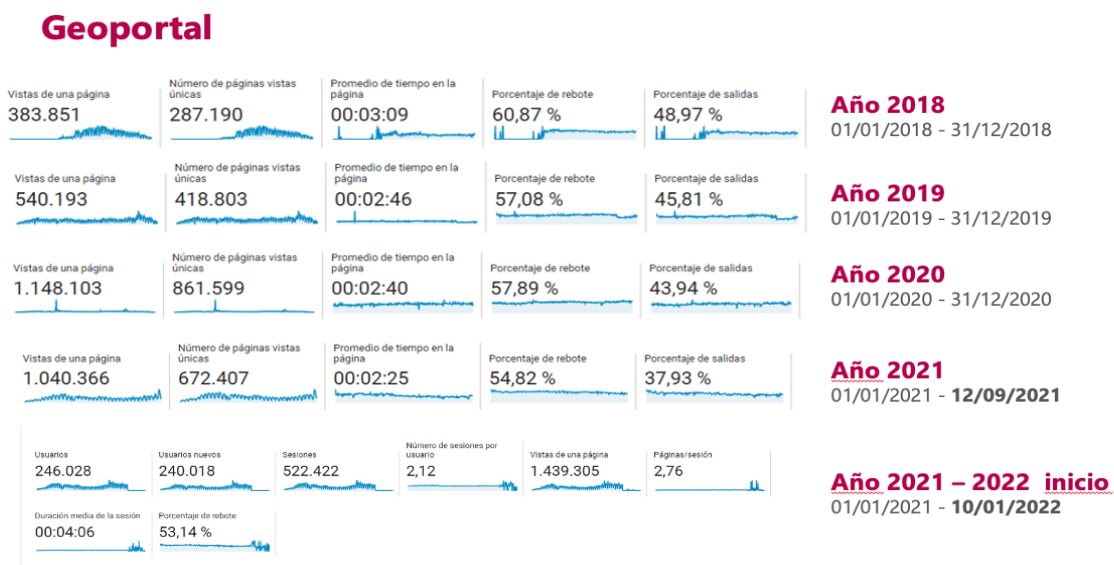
Geoportal

Vistas de una página
383.851

Número de páginas vistas únicas
287.190

Promedio de tiempo en la página
00:03:09

Porcentaje de rebote
60,87 %

Porcentaje de salidas
48,97 %

Año 2018
01/01/2018 - 31/12/2018

Vistas de una página
540.193

Número de páginas vistas únicas
418.803

Promedio de tiempo en la página
00:02:46

Porcentaje de rebote
57,08 %

Porcentaje de salidas
45,81 %

Año 2019
01/01/2019 - 31/12/2019

Vistas de una página
1.148.103

Número de páginas vistas únicas
861.599

Promedio de tiempo en la página
00:02:40

Porcentaje de rebote
57,89 %

Porcentaje de salidas
43,94 %

Año 2020
01/01/2020 - 31/12/2020

Vistas de una página
1.040.366

Número de páginas vistas únicas
672.407

Promedio de tiempo en la página
00:02:25

Porcentaje de rebote
54,82 %

Porcentaje de salidas
37,93 %

Año 2021
01/01/2021 - 12/09/2021

Usuarios
246.028

Usuarios nuevos
240.018

Sesiones
522.422

Número de sesiones por usuario
2,12

Vistas de una página
1.439.305

Páginas/sesión
2,76

Duración media de la sesión
00:04:06

Porcentaje de rebote
53,14 %

Año 2021 – 2022 inicio
01/01/2021 - 10/01/2022